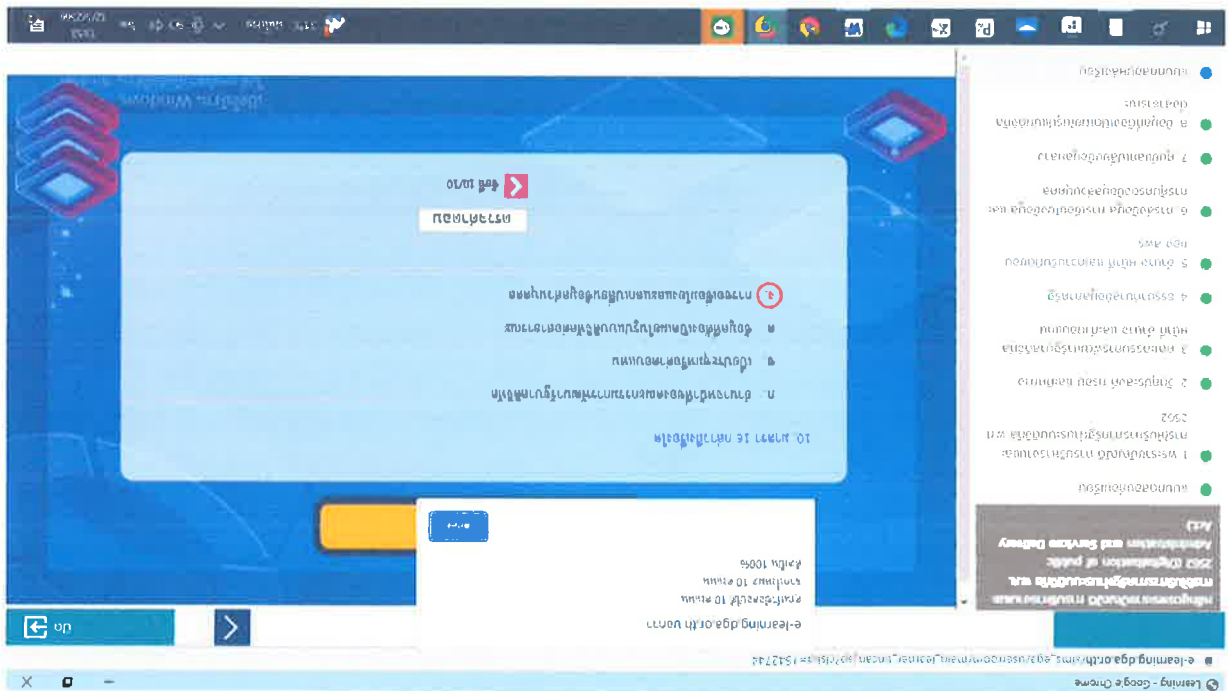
Learning - Google Chrome
e-learning.dga.or.th/lms_dga/user/room/main_learner_lesson.php?id=1542744

e-learning.dga.or.th บอกว่า
คุณได้คะแนน 10 คะแนน
จากทั้งหมด 10 คะแนน
คิดเป็น 100%
ตกลง

10. ข้อใด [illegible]
ก. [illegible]
ข. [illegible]
ค. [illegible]
ง. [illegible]

ทำแบบทดสอบ
ได้ 10/10

Activate Windows

ACT
Administration and Service Delivery
2562 (Digitalization of public
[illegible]

แบบทดสอบก่อนเรียน
1 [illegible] 2562
2 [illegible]
3 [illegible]
4 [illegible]
5 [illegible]
6 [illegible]
7 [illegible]
8 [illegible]
แบบทดสอบหลังเรียน

ออก